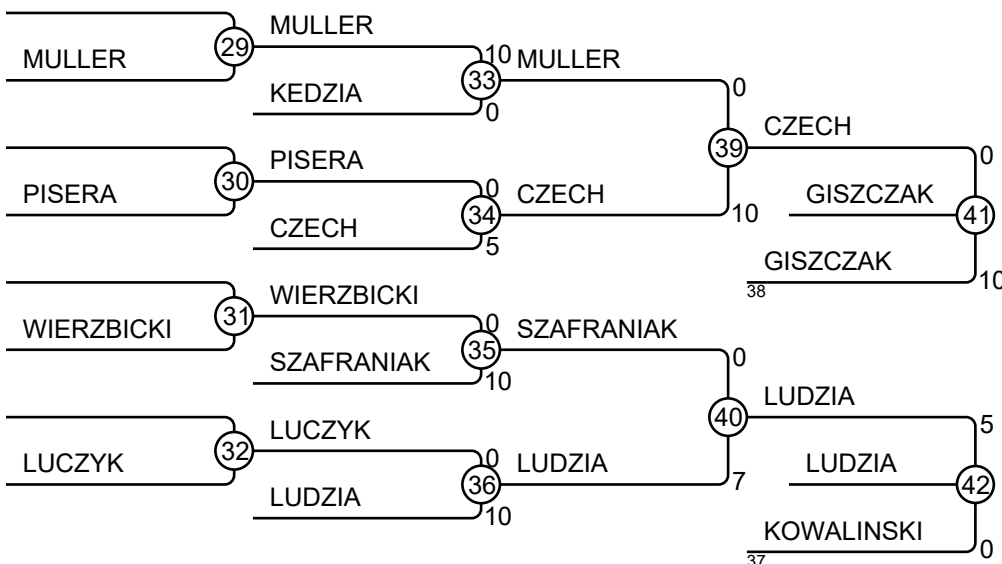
MULLER
29
MULLER
10
MULLER
33
KEDZIA
0
0
PISERA
30
PISERA
0
CZECH
34
CZECH
5
39
CZECH
10
0
GISZCZAK
41
GISZCZAK
38
10
WIERZBICKI
31
WIERZBICKI
0
SZAFRANIAK
35
SZAFRANIAK
10
0
LUCZYK
32
LUCZYK
0
LUDZIA
36
LUDZIA
10
40
LUDZIA
7
5
LUDZIA
42
KOWALINSKI
37
0